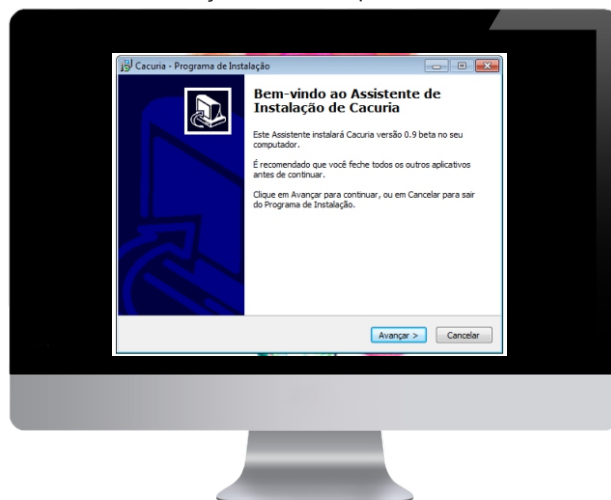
Cacuria - Programa de Instalação

Bem-vindo ao Assistente de Instalação de Cacuria

Este Assistente instalará Cacuria versão 0.9 beta no seu computador.

É recomendado que você feche todos os outros aplicativos antes de continuar.

Clique em Avançar para continuar, ou em Cancelar para sair do Programa de Instalação.

Avançar >
Cancelar